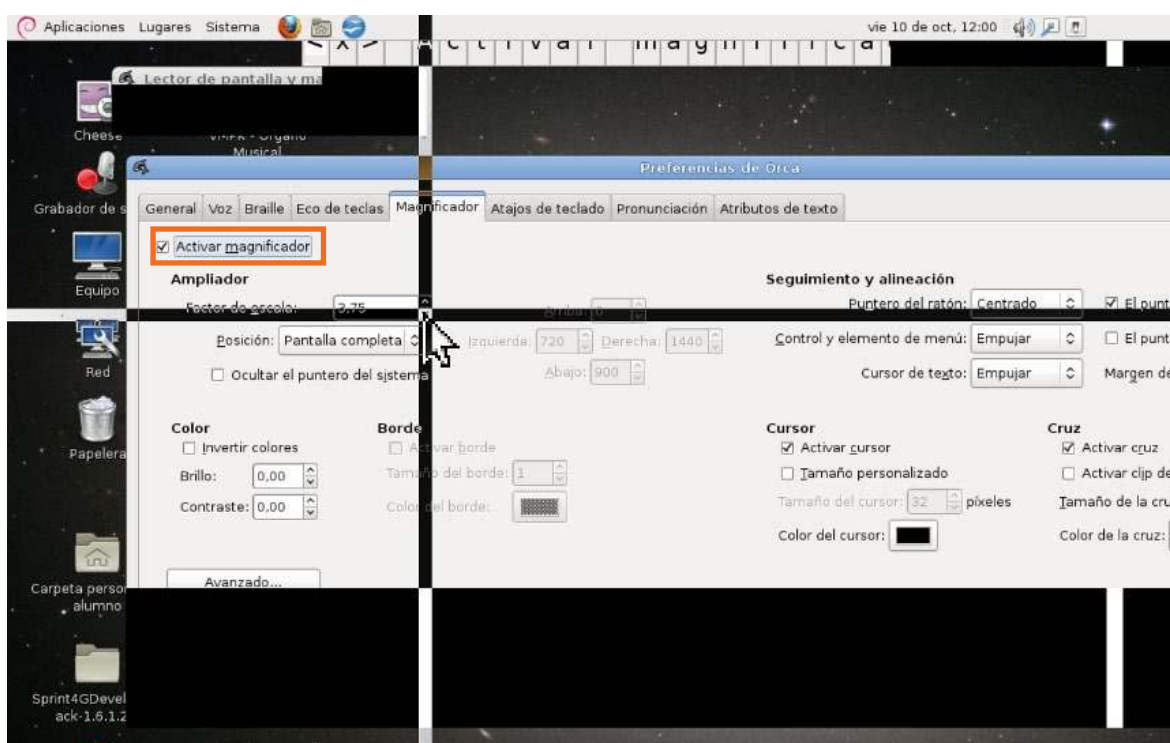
Aplicaciones Lugares Sistema

vie 10 de oct, 12:00

< x > A c t i v a r m a g n i f i c a

Lector de pantalla y ma

VMPK - Órgano Musical

Cheese

Grabador de s

Equipo

Red

Papelera

Carpeta perso alumno

Sprint4GDevel ack-1.6.1.2

Preferencias de Orca

General Voz Braille Eco de teclas Magnificador Atajos de teclado Pronunciación Atributos de texto

☑ Activar magnificador

Ampliador

Factor de escala: 3,75

Arriba: 0

Posición: Pantalla completa

Izquierda: 720 Derecha: 1440

☐ Ocultar el puntero del sistema

Abajo: 900

Seguimiento y alineación

Puntero del ratón: Centrado ☑ El punt

Control y elemento de menú: Empujar ☐ El punt

Cursor de texto: Empujar Margen de

Color

☐ Invertir colores

Brillo: 0,00

Contraste: 0,00

Borde

☐ Activar borde

Tamaño del borde: 1

Color del borde:

Cursor

☑ Activar cursor

☐ Tamaño personalizado

Tamaño del cursor: 32 píxeles

Color del cursor:

Cruz

☑ Activar cruz

☐ Activar clip de

Tamaño de la cru

Color de la cruz:

Avanzado...